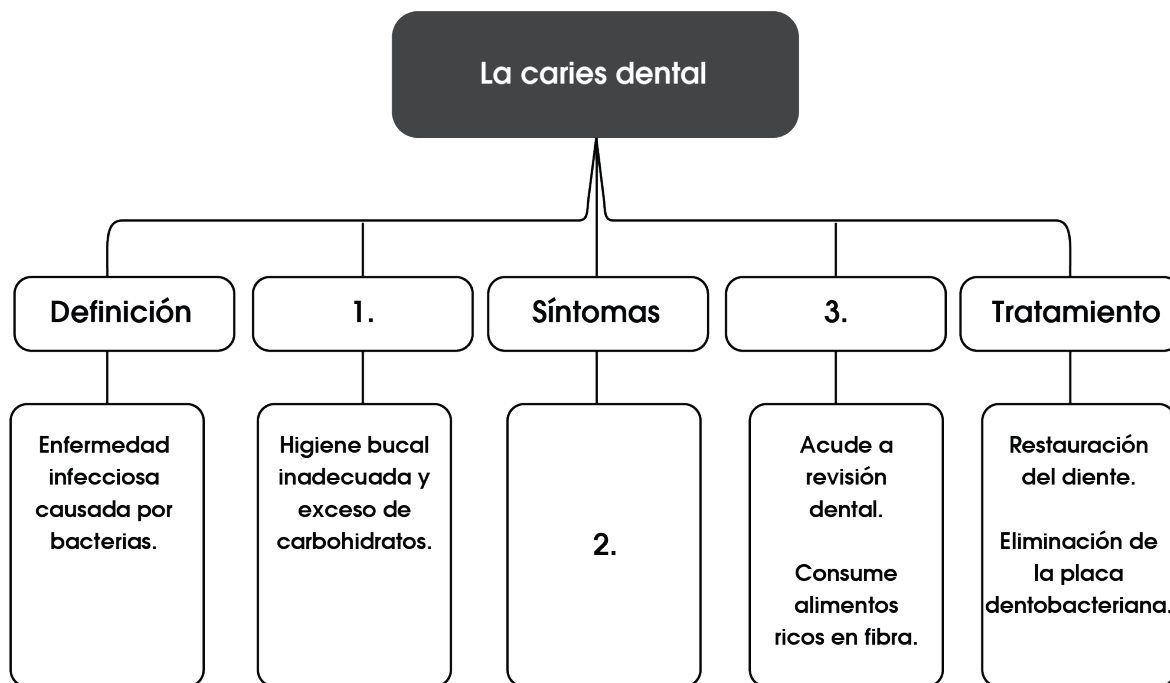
La caries dental

Definición

1.

Síntomas

3.

Tratamiento

Enfermedad infecciosa causada por bacterias.

Higiene bucal inadecuada y exceso de carbohidratos.

2.

Acude a revisión dental.

Consume alimentos ricos en fibra.

Restauración del diente.

Eliminación de la placa dentobacteriana.